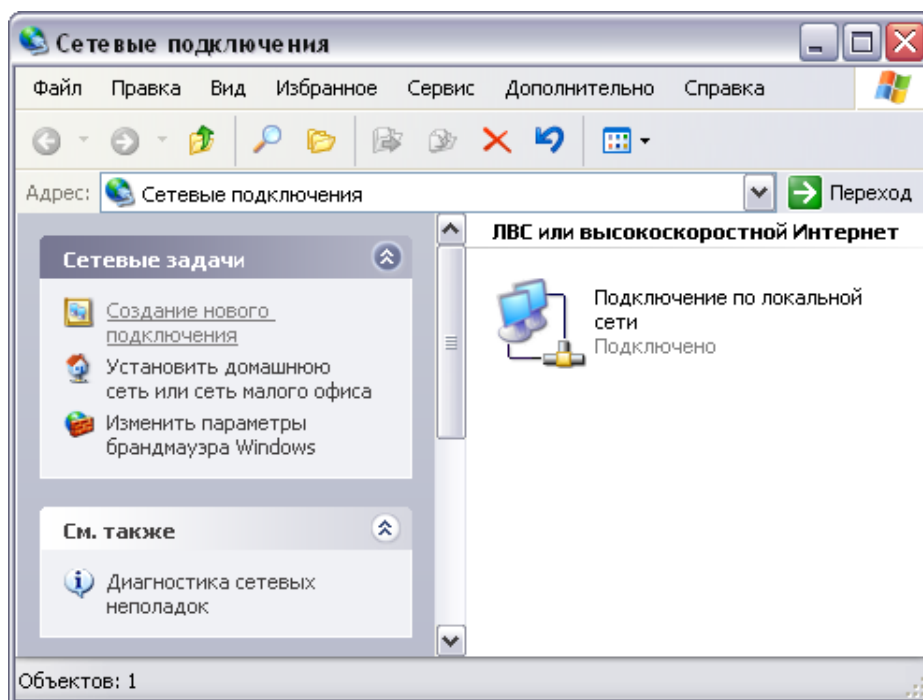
Сетевые подключения

Файл Правка Вид Избранное Сервис Дополнительно Справка

Адрес: Сетевые подключения

Переход

Сетевые задачи

Создание нового подключения

Установить домашнюю сеть или сеть малого офиса

Изменить параметры брандмауэра Windows

См. также

Диагностика сетевых неполадок

ЛВС или высокоскоростной Интернет

Подключение по локальной сети
Подключено

Объектов: 1